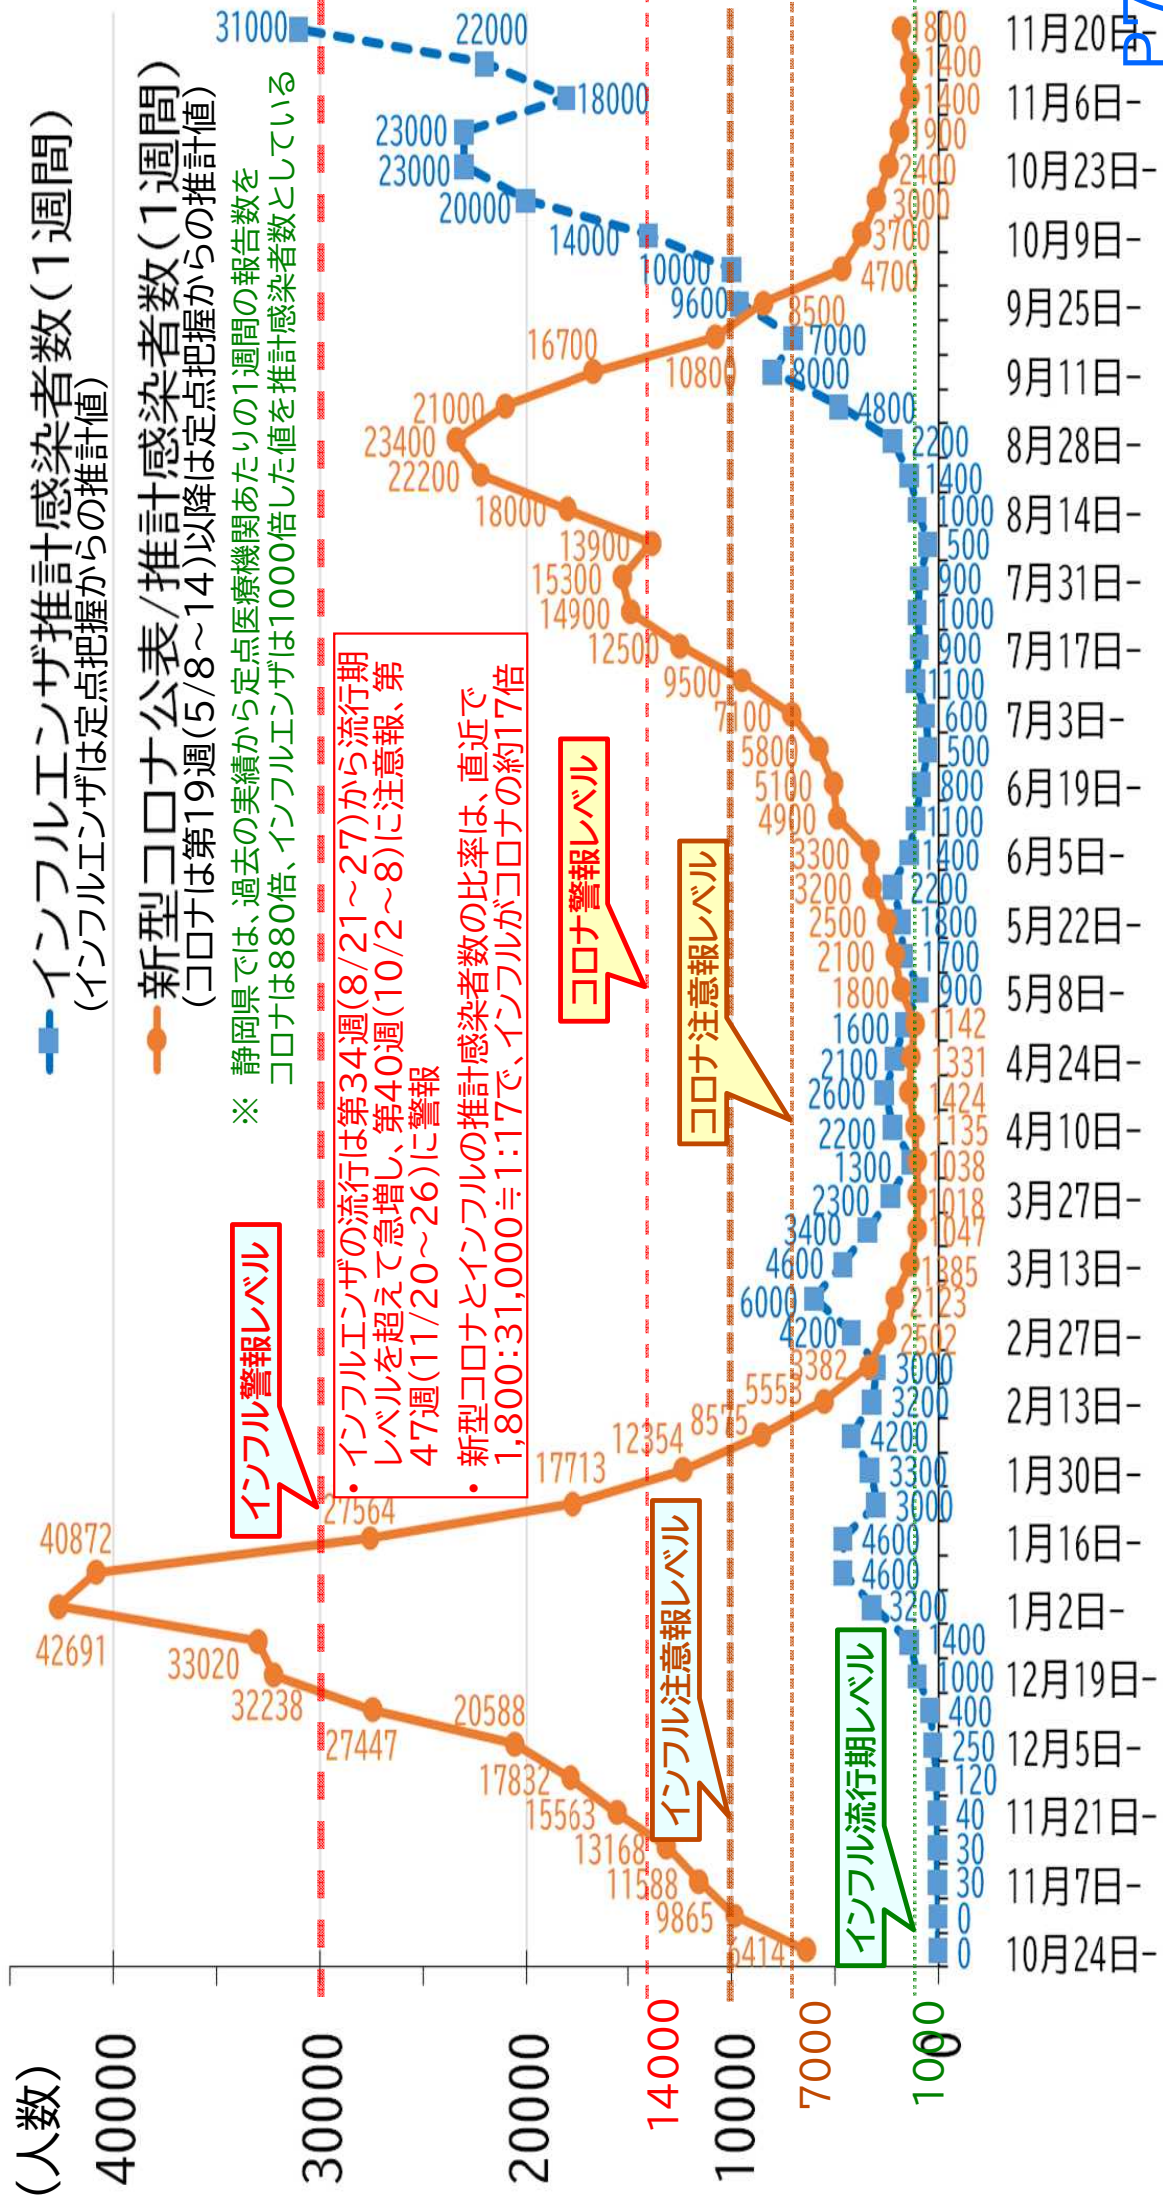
インフルエンザ推計感染者数（1週間）
（インフルエンザは定点把握からの推計値）
新型コロナ公表/推計感染者数（1週間）
（コロナは第19週(5/8～14)以降は定点把握からの推計値）
※ 静岡県では、過去の実績から定点医療機関あたりの1週間の報告数を
コロナは880倍、インフルエンザは1000倍した値を推計感染者数としている

• インフルエンザの流行は第34週(8/21～27)から流行期レベルを超えて急増し、第40週(10/2～8)に注意報、第47週(11/20～26)に警報
• 新型コロナとインフルの推計感染者数の比率は、直近で1,800:31,000≒1:17で、インフルがコロナの約17倍

インフル警報レベル
コロナ警報レベル
コロナ注意報レベル
インフル注意報レベル
インフル流行期レベル

（人数）
40000
30000
20000
14000
10000
7000
1000
0

10月24日-
11月7日-
11月21日-
12月5日-
12月19日-
1月2日-
1月16日-
1月30日-
2月13日-
2月27日-
3月13日-
3月27日-
4月10日-
4月24日-
5月8日-
5月22日-
6月5日-
6月19日-
7月3日-
7月17日-
7月31日-
8月14日-
8月28日-
9月11日-
9月25日-
10月9日-
10月23日-
11月6日-
11月20日-

6414 9865 11588 13168 15563 17832 20588 27447 32238 33020 42691 40872 27564 17713 12354 8575 5553 3382 2502 2123 1385 1047 1018 1038 1135 1424 1331 1142 1800 2100 2500 3200 3300 4900 5100 5800 7100 9500 12500 14900 15300 13900 18000 22200 23400 21000 16700 10800 8500 4700 3700 3000 2400 1900 1400 1400 1800

0 0 30 30 40 120 250 400 1000 1400 3200 4600 4600 3000 3300 4200 3200 3000 4200 6000 4600 3400 2300 1300 2200 2600 2100 1600 900 1700 1800 2200 1400 1100 800 500 600 1100 900 1000 900 500 1000 1400 2200 4800 8000 7000 9600 10000 14000 20000 23000 23000 18000 22000 31000

P7